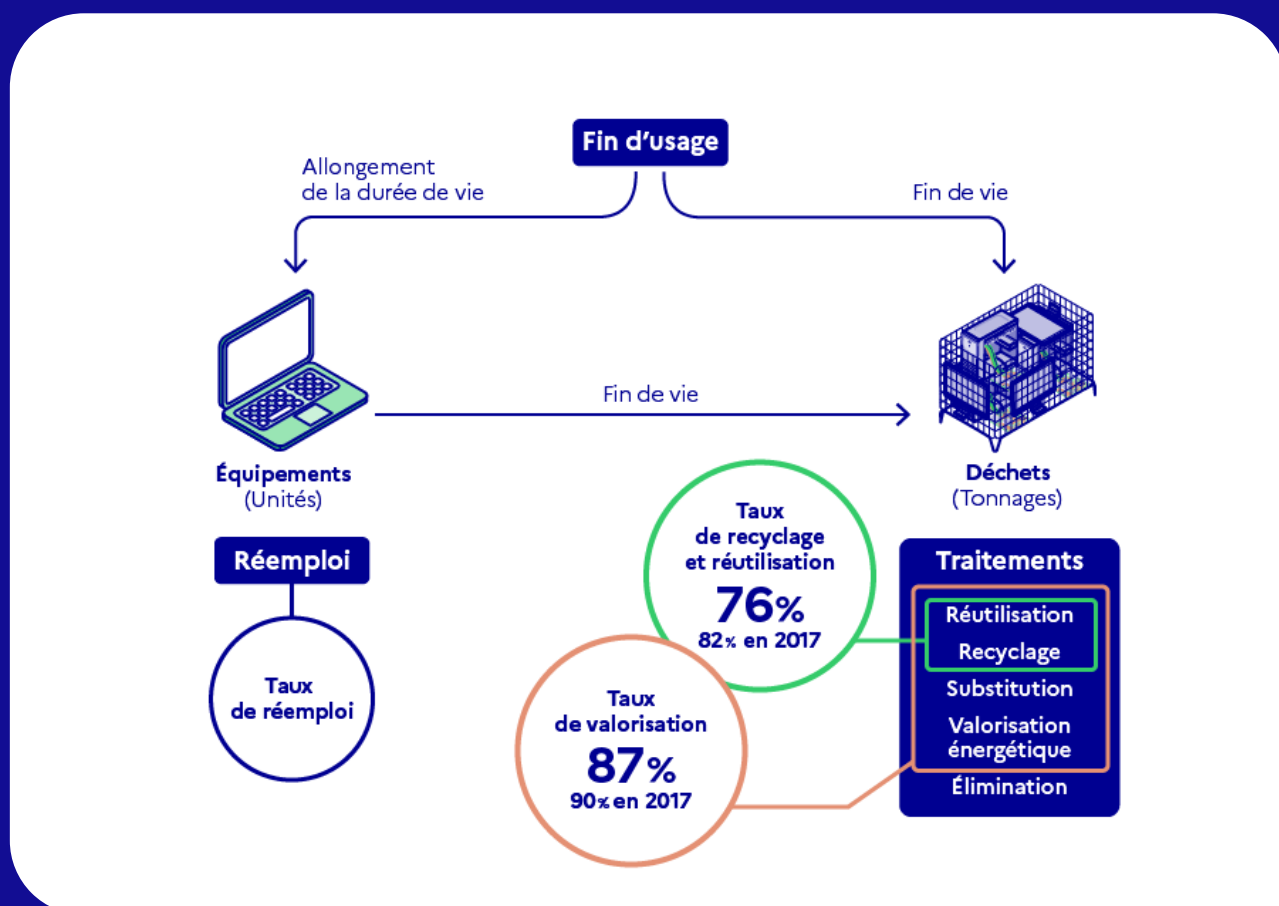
Fin d'usage

Allongement de la durée de vie

Fin de vie

Fin de vie

Équipements
(Unités)

Déchets
(Tonnages)

Réemploi

Taux de réemploi

Taux de recyclage et réutilisation
76%
82% en 2017

Taux de valorisation
87%
90% en 2017

Traitements
Réutilisation
Recyclage
Substitution
Valorisation énergétique
Élimination